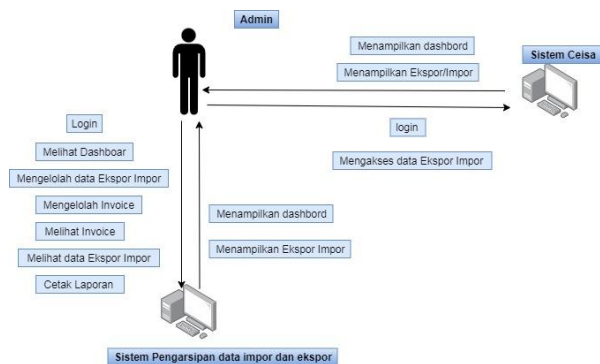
Admin

Menampilkan dashbord

Menampilkan Ekspor/Impor

Sistem Ceisa

login

Mengakses data Ekspor Impor

Login

Melihat Dashboar

Mengelolah data Ekspor Impor

Mengelolah Invoice

Melihat Invoice

Melihat data Ekspor Impor

Cetak Laporan

Menampilkan dashbord

Menampilkan Ekspor Impor

Sistem Pengarsipan data impor dan ekspor